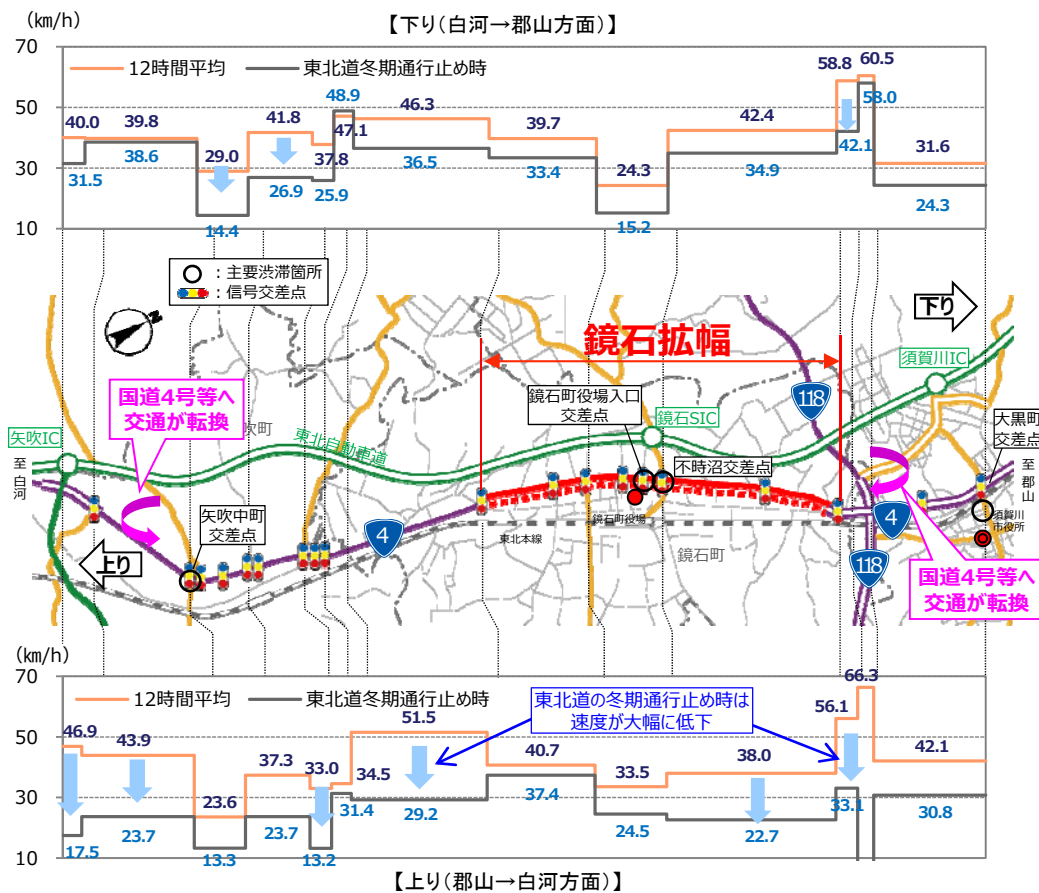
(km/h)
【下り(白河→郡山方面)】
70
50
30
10
12時間平均
東北道冬期通行止め時
40.0
39.8
41.8
48.9
46.3
39.7
42.4
58.8
60.5
31.5
38.6
29.0
26.9
37.8
47.1
36.5
33.4
24.3
34.9
42.1
58.0
31.6
25.9
14.4
15.2
24.3

：主要渋滞箇所
：信号交差点
下り
鏡石拡幅
須賀川IC
国道4号等へ交通が転換
鏡石町役場入口交差点
鏡石SIC
118
大黒町交差点
矢吹IC
東北自動車道
至白河
不時沼交差点
至郡山
矢吹中町交差点
鏡石町役場
4
須賀川市役所
東北本線
鏡石町
上り
118
国道4号等へ交通が転換

(km/h)
70
50
30
10
12時間平均
東北道冬期通行止め時
東北道の冬期通行止め時は速度が大幅に低下
66.3
46.9
43.9
51.5
56.1
37.3
33.0
34.5
40.7
33.5
38.0
42.1
23.6
31.4
29.2
37.4
17.5
23.7
23.7
24.5
22.7
33.1
30.8
13.3
13.2
【上り(郡山→白河方面)】